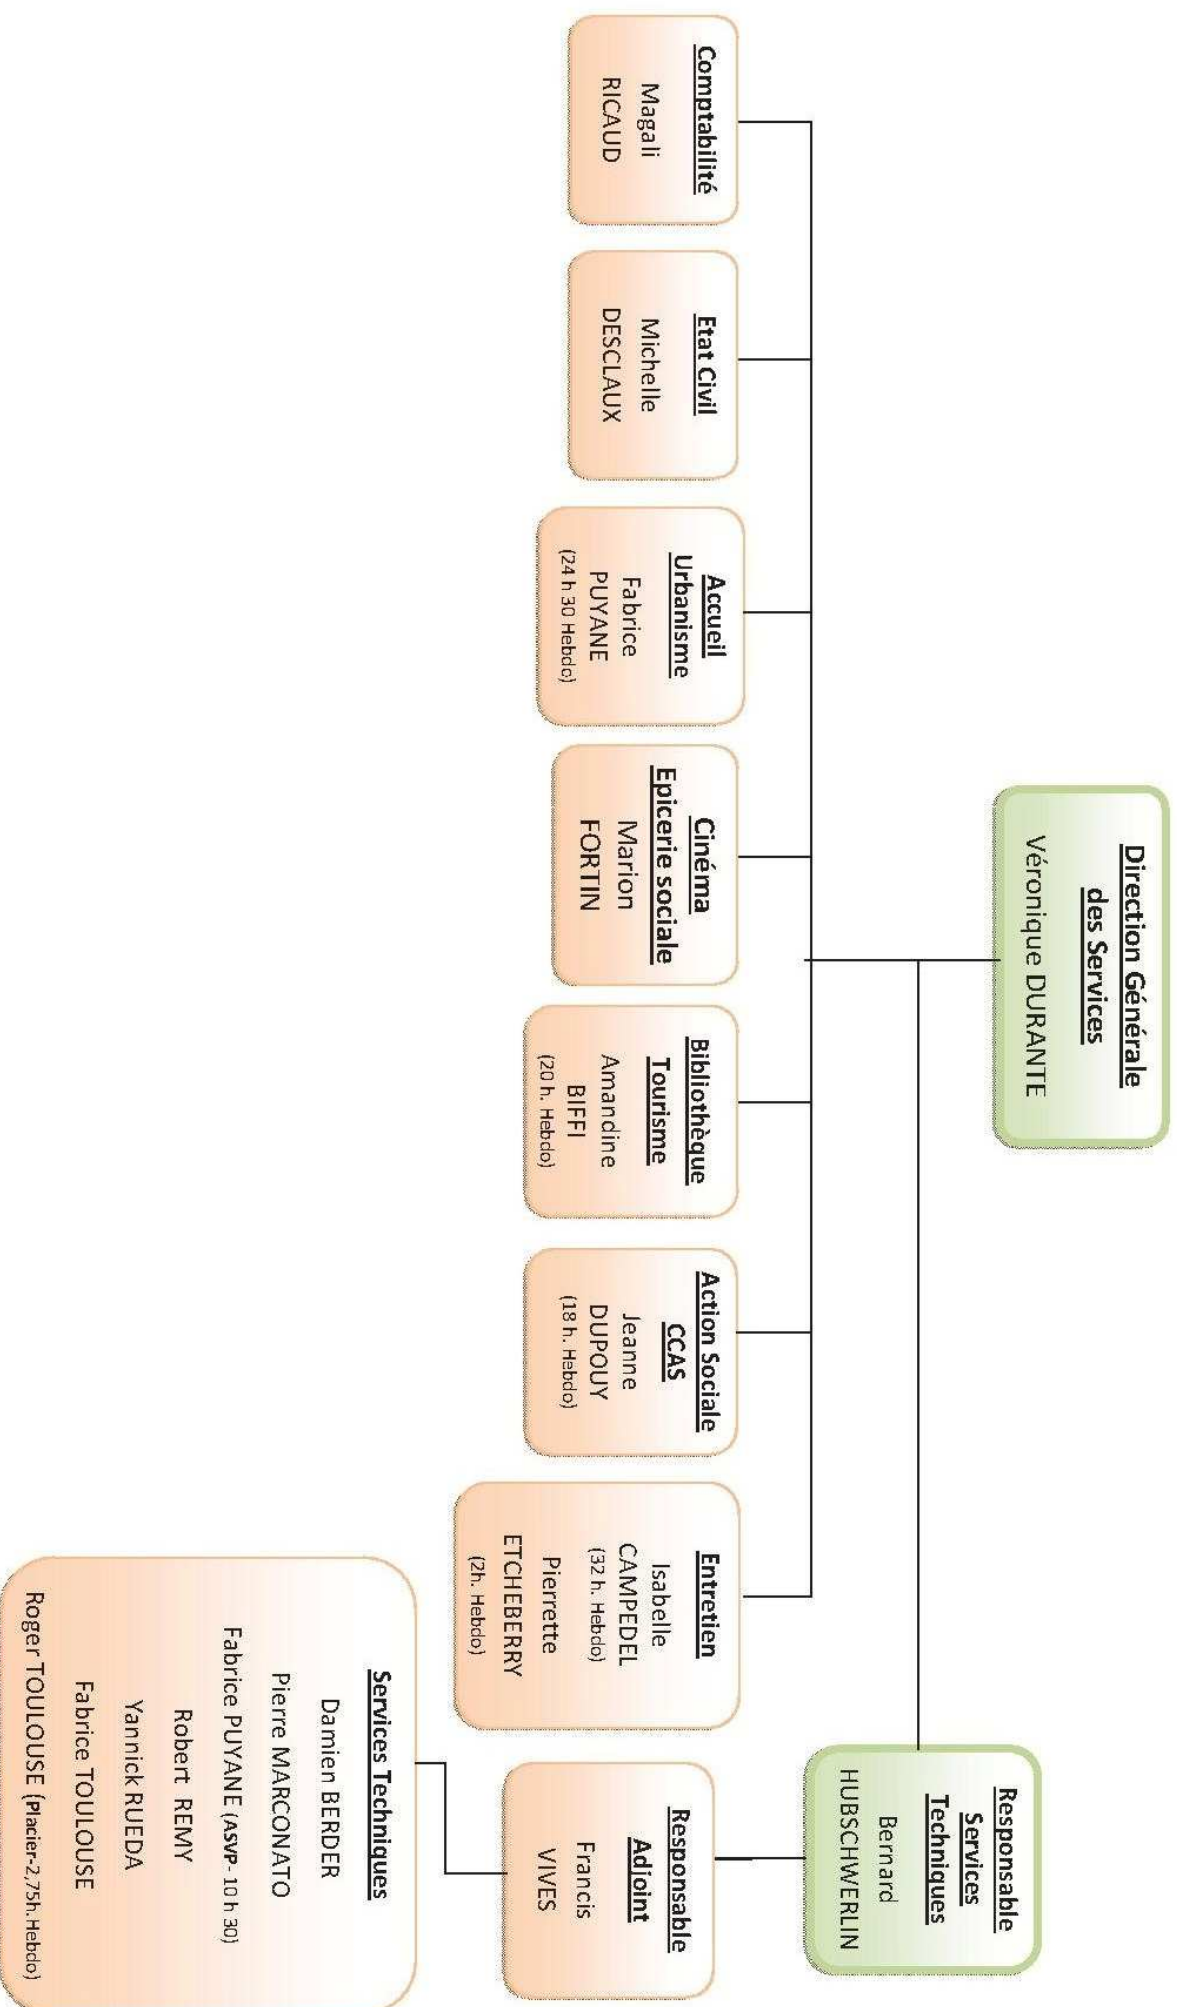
Direction Générale des Services
Véronique DURANTE

Comptabilité
Magali RICAUD

Etat Civil
Michelle DESCLAUX

Accueil Urbanisme
Fabrice PUYANE
(24 h 30 Hebdo)

Cinéma Epicerie sociale
Marion FORTIN

Bibliothèque Tourisme
Amandine BIFFI
(20 h. Hebdo)

Action Sociale CCAS
Jeanne DUPOUY
(18 h. Hebdo)

Entretien
Isabelle CAMPEDEL
(32 h. Hebdo)
Pierrette ETCHEBERRY
(2h. Hebdo)

Responsable Services Techniques
Bernard HUBSCHWERLIN

Responsable Adjoint
Francis VIVES

Services Techniques
Damien BERDER
Pierre MARCONATO
Fabrice PUYANE (ASVP- 10 h 30)
Robert REMY
Yannick RUEDA
Fabrice TOULOUSE
Roger TOULOUSE (Placier-2,75h. Hebdo)